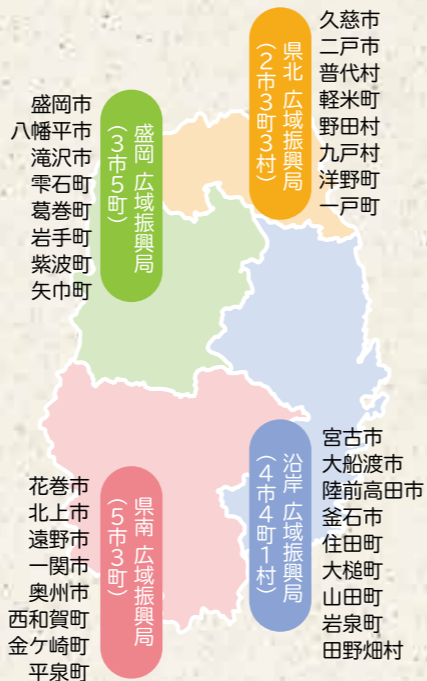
県北 広域振興局
（2市3町3村）

久慈市
二戸市
普代村
軽米町
野田村
九戸村
洋野町
一戸町

盛岡 広域振興局
（3市5町）

盛岡市
八幡平市
滝沢市
雫石町
葛巻町
岩手町
紫波町
矢巾町

沿岸 広域振興局
（4市4町1村）

宮古市
大船渡市
陸前高田市
釜石市
住田町
大槌町
山田町
岩泉町
田野畑村

県南 広域振興局
（5市3町）

花巻市
北上市
遠野市
一関市
奥州市
西和賀町
金ケ崎町
平泉町